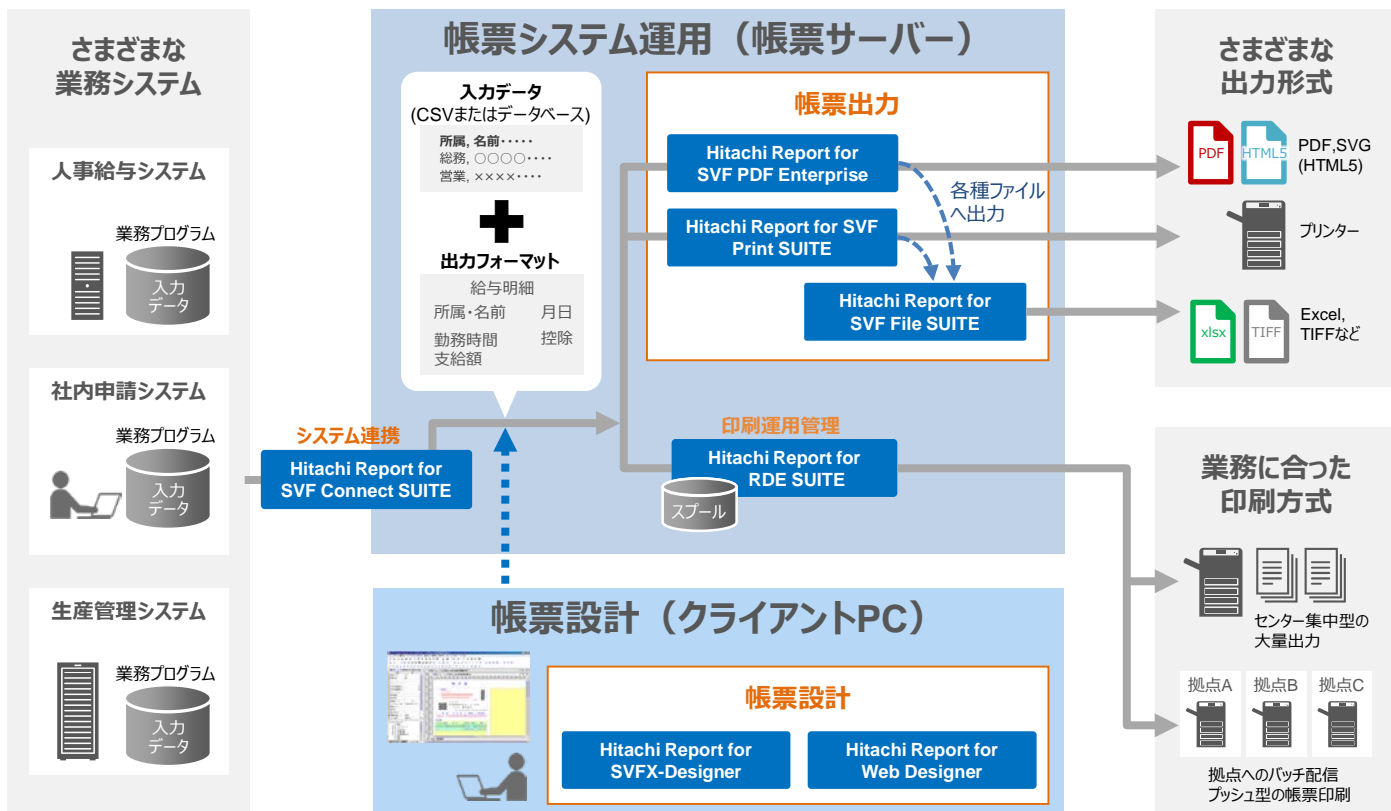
さまざまな
業務システム

人事給与システム

業務プログラム

入力
データ

社内申請システム

業務プログラム

入力
データ

生産管理システム

業務プログラム

入力
データ

帳票システム運用（帳票サーバー）

入力データ
(CSVまたはデータベース)

所属, 名前・・・・・
総務, ○○○○・・・・
営業, ××××・・・・

出力フォーマット

給与明細
所属・名前　月日
勤務時間　控除
支給額

システム連携

Hitachi Report for SVF Connect SUITE

帳票出力

Hitachi Report for SVF PDF Enterprise

Hitachi Report for SVF Print SUITE

各種ファイルへ出力

Hitachi Report for SVF File SUITE

印刷運用管理

Hitachi Report for RDE SUITE

スプール

帳票設計（クライアントPC）

帳票設計

Hitachi Report for SVFX-Designer

Hitachi Report for Web Designer

さまざまな
出力形式

PDF

HTML5

PDF,SVG
(HTML5)

プリンター

xlsx

TIFF

Excel,
TIFFなど

業務に合った
印刷方式

センター集中型の
大量出力

拠点A　拠点B　拠点C

拠点へのバッチ配信
プッシュ型の帳票印刷